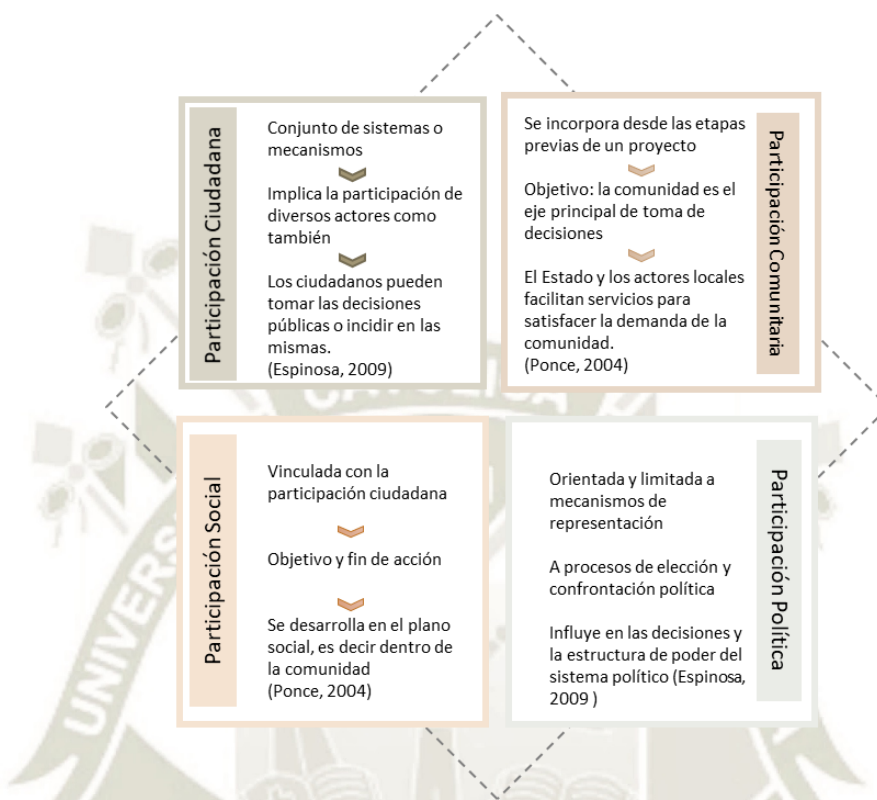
Participación Ciudadana

Conjunto de sistemas o mecanismos

Implica la participación de diversos actores como también

Los ciudadanos pueden tomar las decisiones públicas o incidir en las mismas.
(Espinosa, 2009)

Participación Comunitaria

Se incorpora desde las etapas previas de un proyecto

Objetivo: la comunidad es el eje principal de toma de decisiones

El Estado y los actores locales facilitan servicios para satisfacer la demanda de la comunidad.
(Ponce, 2004)

Participación Social

Vinculada con la participación ciudadana

Objetivo y fin de acción

Se desarrolla en el plano social, es decir dentro de la comunidad
(Ponce, 2004)

Participación Política

Orientada y limitada a mecanismos de representación

A procesos de elección y confrontación política

Influye en las decisiones y la estructura de poder del sistema político (Espinosa, 2009 )